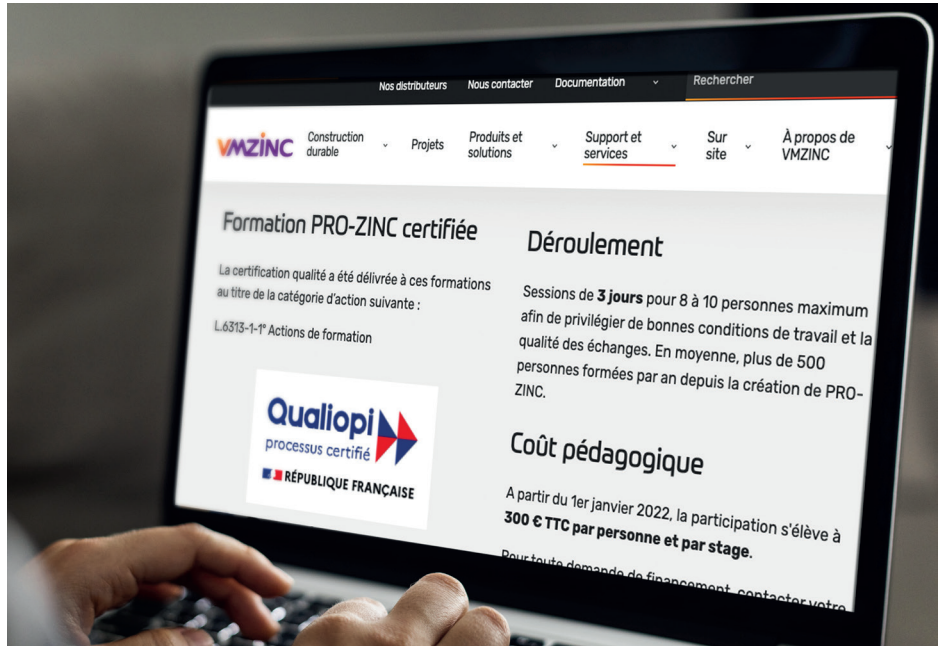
Nos distributeurs Nous contacter Documentation Rechercher

VMZINC Construction durable Projets Produits et solutions Support et services Sur site À propos de VMZINC

Formation PRO-ZINC certifiée

La certification qualité a été délivrée à ces formations au titre de la catégorie d'action suivante :

L.6313-1-1° Actions de formation

Qualiopi
processus certifié
RÉPUBLIQUE FRANÇAISE

Déroulement

Sessions de **3 jours** pour 8 à 10 personnes maximum afin de privilégier de bonnes conditions de travail et la qualité des échanges. En moyenne, plus de 500 personnes formées par an depuis la création de PRO-ZINC.

Coût pédagogique

A partir du 1er janvier 2022, la participation s'élève à **300 € TTC par personne et par stage**.

Pour toute demande de financement, contacter votre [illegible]